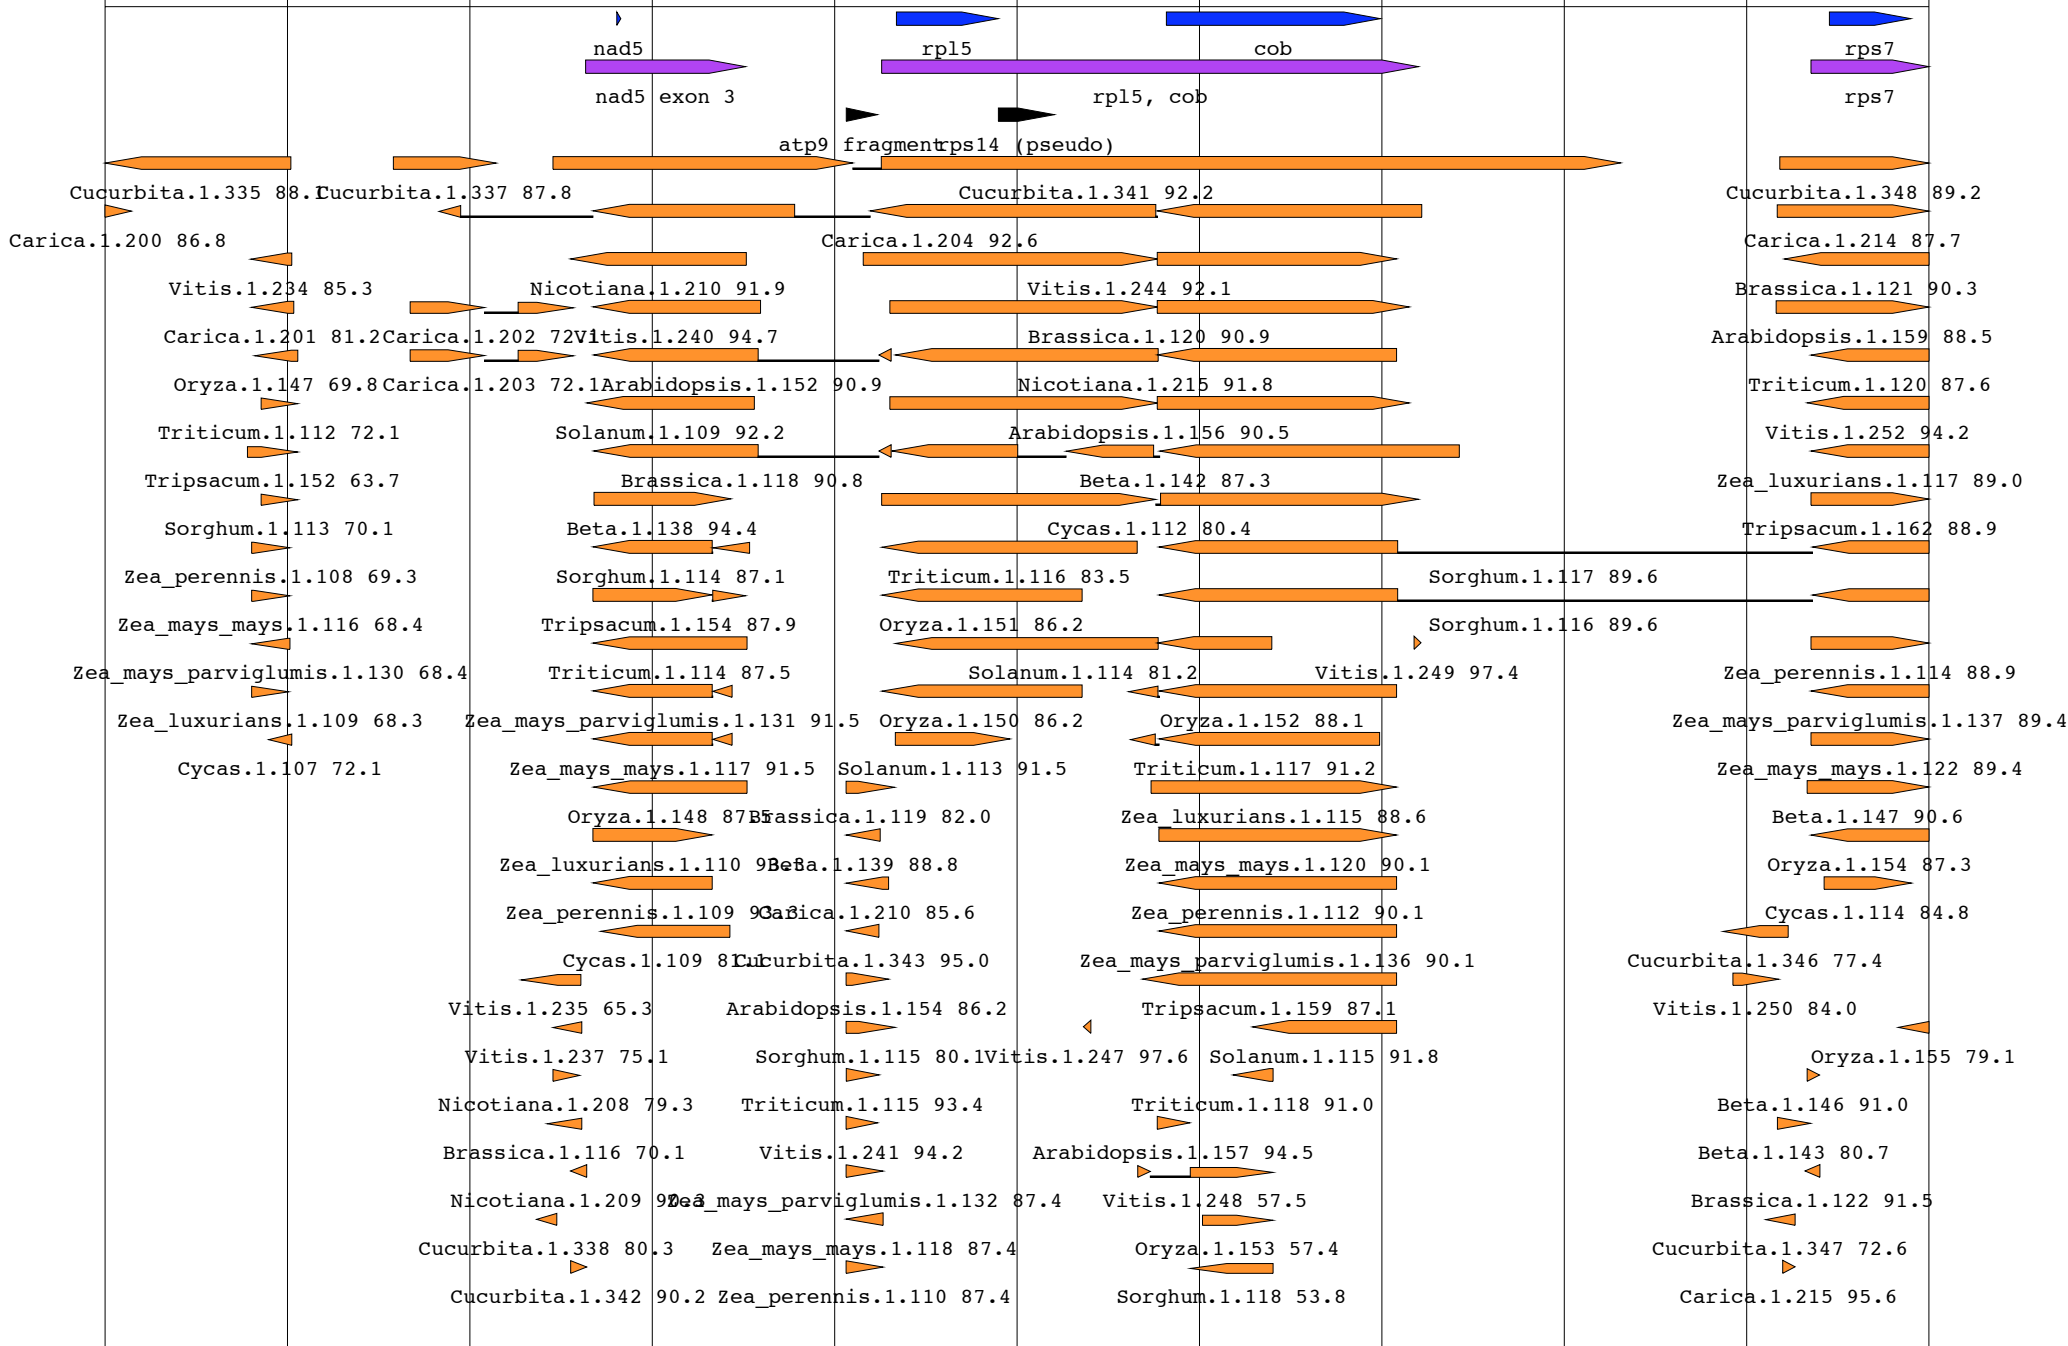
nad5 rpl5 cob rps7

nad5 exon 3 rpl5, cob rps7

atp9 fragment rps14 (pseudo)

Cucurbita.1.335 88.1 Cucurbita.1.337 87.8 Cucurbita.1.341 92.2 Cucurbita.1.348 89.2

Carica.1.200 86.8 Carica.1.204 92.6 Carica.1.214 87.7

Vitis.1.234 85.3 Nicotiana.1.210 91.9 Vitis.1.244 92.1 Brassica.1.121 90.3

Carica.1.201 81.2 Carica.1.202 72.1 Vitis.1.240 94.7 Brassica.1.120 90.9 Arabidopsis.1.159 88.5

Oryza.1.147 69.8 Carica.1.203 72.1 Arabidopsis.1.152 90.9 Nicotiana.1.215 91.8 Triticum.1.120 87.6

Triticum.1.112 72.1 Solanum.1.109 92.2 Arabidopsis.1.156 90.5 Vitis.1.252 94.2

Tripsacum.1.152 63.7 Brassica.1.118 90.8 Beta.1.142 87.3 Zea_luxurians.1.117 89.0

Sorghum.1.113 70.1 Beta.1.138 94.4 Cycas.1.112 80.4 Tripsacum.1.162 88.9

Zea_perennis.1.108 69.3 Sorghum.1.114 87.1 Triticum.1.116 83.5 Sorghum.1.117 89.6

Zea_mays_mays.1.116 68.4 Tripsacum.1.154 87.9 Oryza.1.151 86.2 Sorghum.1.116 89.6

Zea_mays_parviglumis.1.130 68.4 Triticum.1.114 87.5 Solanum.1.114 81.2 Vitis.1.249 97.4 Zea_perennis.1.114 88.9

Zea_luxurians.1.109 68.3 Zea_mays_parviglumis.1.131 91.5 Oryza.1.150 86.2 Oryza.1.152 88.1 Zea_mays_parviglumis.1.137 89.4

Cycas.1.107 72.1 Zea_mays_mays.1.117 91.5 Solanum.1.113 91.5 Triticum.1.117 91.2 Zea_mays_mays.1.122 89.4

Oryza.1.148 87.5 Brassica.1.119 82.0 Zea_luxurians.1.115 88.6 Beta.1.147 90.6

Zea_luxurians.1.110 91.5 Beta.1.139 88.8 Zea_mays_mays.1.120 90.1 Oryza.1.154 87.3

Zea_perennis.1.109 91.3 Carica.1.210 85.6 Zea_perennis.1.112 90.1 Cycas.1.114 84.8

Cycas.1.109 81.1 Cucurbita.1.343 95.0 Zea_mays_parviglumis.1.136 90.1 Cucurbita.1.346 77.4

Vitis.1.235 65.3 Arabidopsis.1.154 86.2 Tripsacum.1.159 87.1 Vitis.1.250 84.0

Vitis.1.237 75.1 Sorghum.1.115 80.1 Vitis.1.247 97.6 Solanum.1.115 91.8 Oryza.1.155 79.1

Nicotiana.1.208 79.3 Triticum.1.115 93.4 Triticum.1.118 91.0 Beta.1.146 91.0

Brassica.1.116 70.1 Vitis.1.241 94.2 Arabidopsis.1.157 94.5 Beta.1.143 80.7

Nicotiana.1.209 90.3 Zea_mays_parviglumis.1.132 87.4 Vitis.1.248 57.5 Brassica.1.122 91.5

Cucurbita.1.338 80.3 Zea_mays_mays.1.118 87.4 Oryza.1.153 57.4 Cucurbita.1.347 72.6

Cucurbita.1.342 90.2 Zea_perennis.1.110 87.4 Sorghum.1.118 53.8 Carica.1.215 95.6